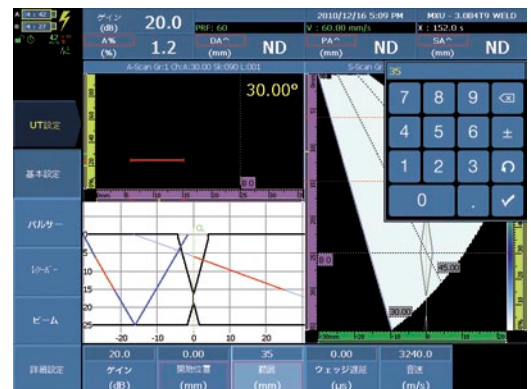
ゲイン (dB) 20.0
A% (%) 1.2
PRF: 60
DA^ (mm) ND
2010/12/16 5:09 PM
V : 60.80 mm/s
PA^ (mm) ND
MXU - 3.0BT9 WELD
X : 152.0 s
SA^ (mm) ND
A-Scan Gr:1 Ch:A:30.00 Sk:090 L:001
S-Scan
30.00°
35
7 8 9
4 5 6 ±
1 2 3
0 .
UT設定
基本設定
パルサー
レシーバー
ビーム
詳細設定
5
10
15
20
25
-20 -10 0 10 20
45.00
30.00
20.0 ゲイン (dB)
0.00 開始位置 (mm)
35 範囲 (mm)
0.00 ウェッジ遅延 (us)
3240.0 音速 (m/s)